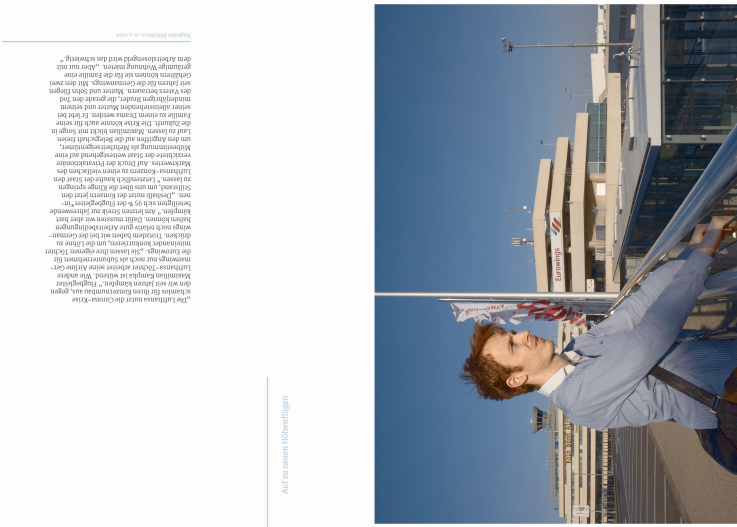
Auf zu neuen Höhenflügen

„Die Lufthansa nutzt die Corona-Krise schamlos für ihren Konzernumbau aus, gegen den wir seit Jahren kämpfen", Flugbegleiter Maximilian Kampka ist wütend. Wie andere Lufthansa-Töchter arbeitet seine Airline Germanwings nur noch als Subunternehmen für die Eurowings. „Sie lassen ihre eigenen Töchter miteinander konkurrieren, um die Löhne zu drücken. Trotzdem haben wir bei der Germanwings noch relativ gute Arbeitsbedingungen halten können. Dafür mussten wir aber hart kämpfen." Am letzten Streik zur Jahreswende beteiligten sich 95 % der Flugbegleiter*innen. „Deshalb nutzt der Konzern jetzt den Stillstand, um uns über die Klinge springen zu lassen." Letztendlich kaufte der Staat den Lufthansa-Konzern zu einem vielfachen des Marktwertes. Auf Druck der Privatinvestoren verzichtete der Staat weitestgehend auf eine Mitbestimmung als Mehrheitseigentümer. Laut zu lassen. Maximilian blickt mit Sorge in die Zukunft. Die Krise könnte auch für seine Familie zu einem Drama werden. Er lebt bei seiner alleinstehenden Mutter und seinem mittelpakistanischen Bruder, die gerade den Tod des Vaters betrauern. Mutter und Sohn fliegen seit Jahren für die Germanwings. Mit den zwei Gehältern können sie für die Familie eine großzügige Wohnung mieten. „Aber nur mit dem Arbeitslosengeld wird das schwierig."

Eurowings

Eurowings

Eurowings

Köln Bonn

Hagiadis Mitdtios, 11.6.2020